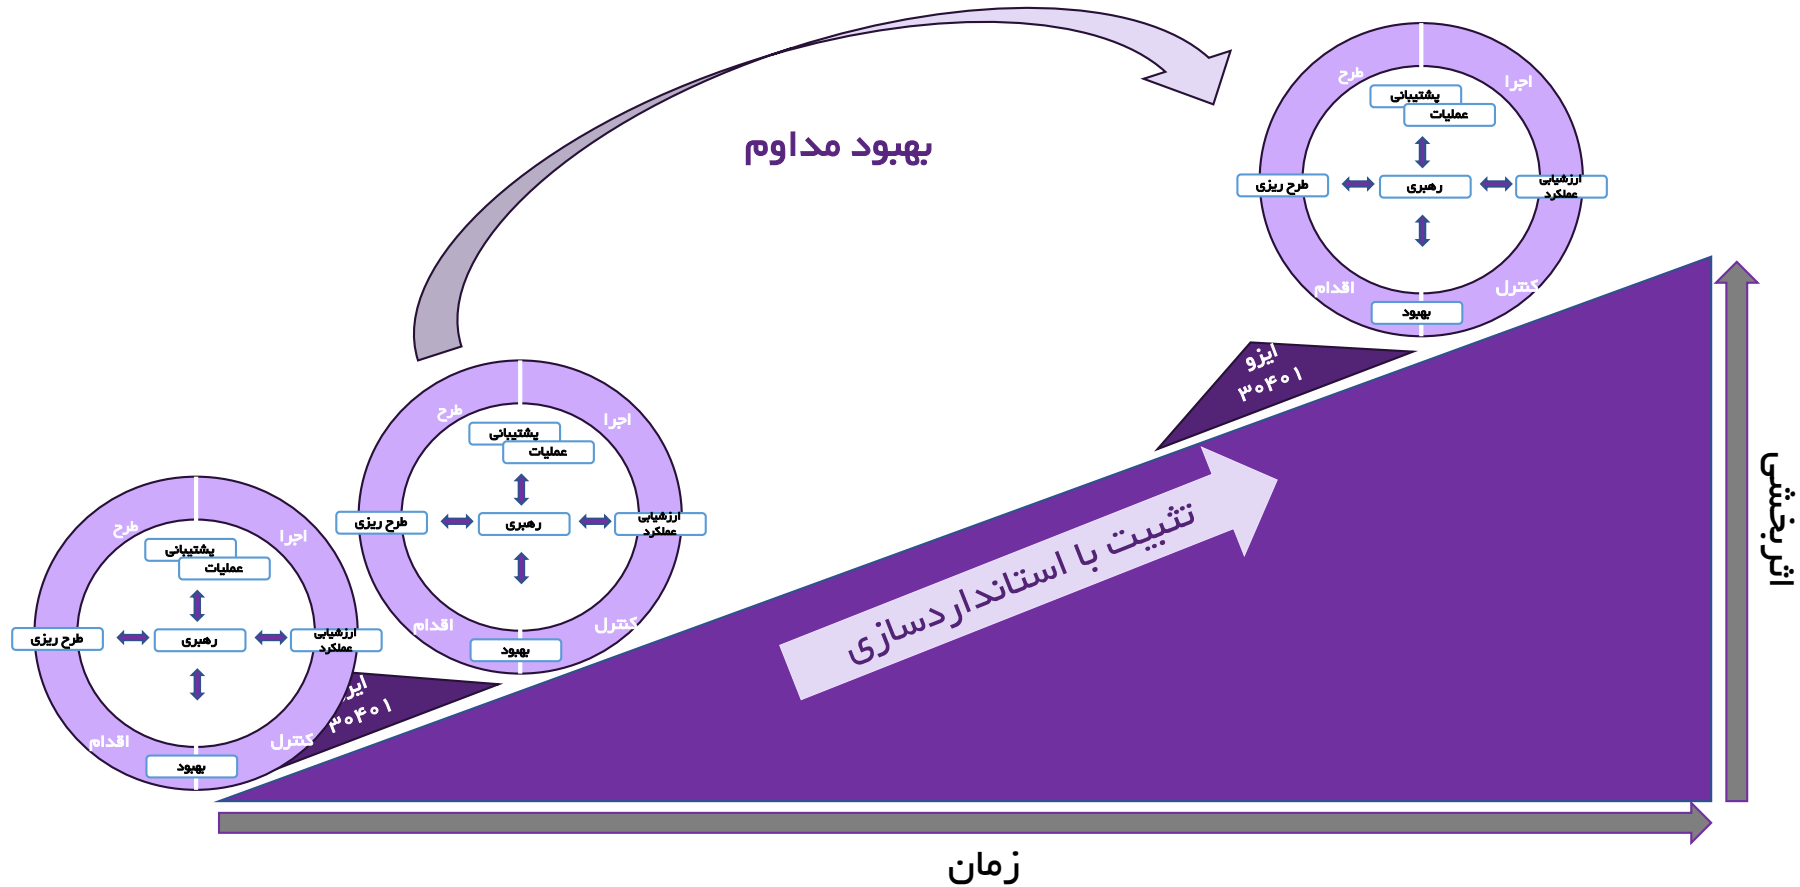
بهبود مداوم

طرح
اجرا
پشتیبانی
عملیات
طرح ریزی
رهبری
ارزشیابی عملکرد
اقدام
کنترل
بهبود

ایزو ۳۰۴۰۱

طرح
اجرا
پشتیبانی
عملیات
طرح ریزی
رهبری
ارزشیابی عملکرد
اقدام
کنترل
بهبود

طرح
اجرا
پشتیبانی
عملیات
طرح ریزی
رهبری
ارزشیابی عملکرد
اقدام
کنترل
بهبود

ایزو ۳۰۴۰۱

تثبیت با استانداردسازی

اثربخشی

زمان